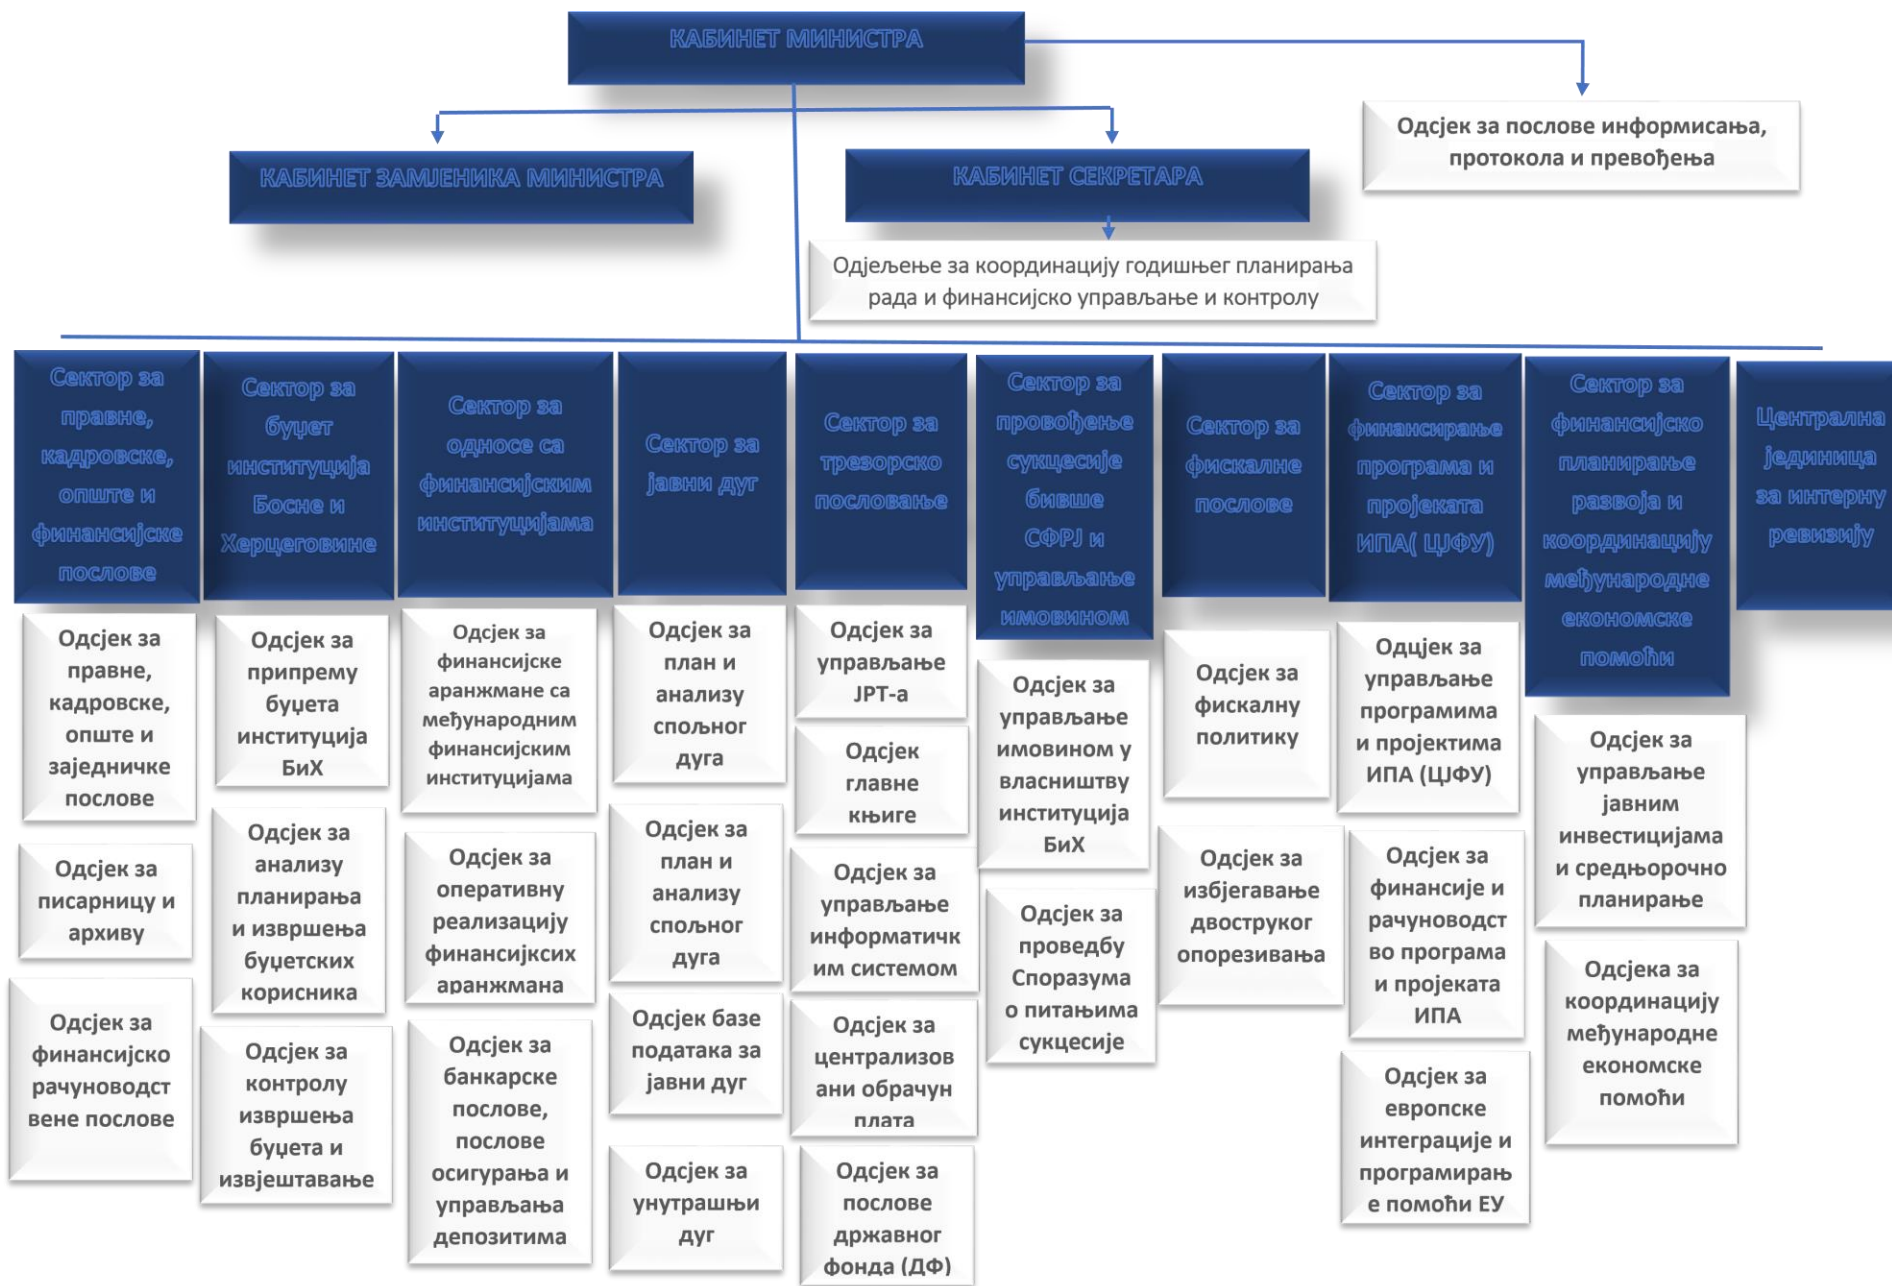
КАБИНЕТ МИНИСТРА

КАБИНЕТ ЗАМЈЕНИКА МИНИСТРА

КАБИНЕТ СЕКРЕТАРА

Одсјек за послове информисања, протокола и превођења

Одјељење за координацију годишњег планирања рада и финансијско управљање и контролу

Сектор за правне, кадровске, опште и финансијске послове

Одсјек за правне, кадровске, опште и заједничке послове

Одсјек за писарницу и архиву

Одсјек за финансијско рачуноводствене послове

Сектор за буџет институција Босне и Херцеговине

Одсјек за припрему буџета институција БиХ

Одсјек за анализу планирања и извршења буџетских корисника

Одсјек за контролу извршења буџета и извјештавање

Сектор за односе са финансијским институцијама

Одсјек за финансијске аранжмане са међународним финансијским институцијама

Одсјек за оперативну реализацију финансијкcих аранжмана

Одсјек за банкарске послове, послове осигурања и управљања депозитима

Сектор за јавни дуг

Одсјек за план и анализу спољног дуга

Одсјек за план и анализу спољног дуга

Одсјек базе података за јавни дуг

Одсјек за унутрашњи дуг

Сектор за трезорско пословање

Одсјек за управљање ЈРТ-а

Одсјек главне књиге

Одсјек за управљање информатичким системом

Одсјек за централизовани обрачун плата

Одсјек за послове државног фонда (ДФ)

Сектор за провођење сукцесије бивше СФРЈ и управљање имовином

Одсјек за управљање имовином у власништву институција БиХ

Одсјек за проведбу Споразума о питањима сукцесије

Сектор за фискалне послове

Одсјек за фискалну политику

Одсјек за избјегавање двоструког опорезивања

Сектор за финансирање програма и пројеката ИПА( ЦЈФУ)

Одјсек за управљање програмима и пројектима ИПА (ЦЈФУ)

Одсјек за финансије и рачуноводство програма и пројеката ИПА

Одсјек за европске интеграције и програмирање помоћи ЕУ

Сектор за финансијско планирање развоја и координацију међународне економске помоћи

Одсјек за управљање јавним инвестицијама и средњорочно планирање

Одсјека за координацију међународне економске помоћи

Централна јединица за интерну ревизију